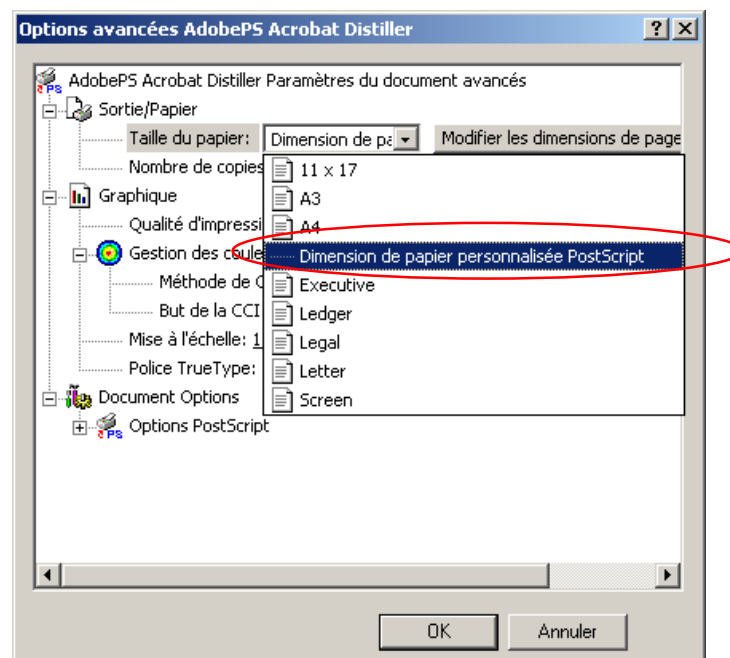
Options avancées AdobePS Acrobat Distiller

?
X

AdobePS Acrobat Distiller Paramètres du document avancés
Sortie/Papier
Taille du papier: Dimension de pa
Modifier les dimensions de page
Nombre de copies
Graphique
Qualité d'impressi
Gestion des coule
Méthode de C
But de la CCI
Mise à l'échelle: 1
Police TrueType:
Document Options
Options PostScript

11 x 17
A3
A4
Dimension de papier personnalisée PostScript
Executive
Ledger
Legal
Letter
Screen

OK
Annuler